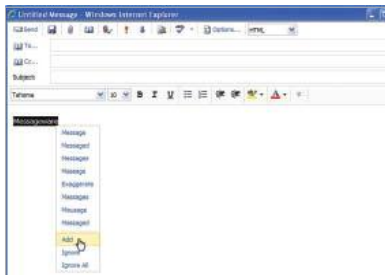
Untitled Message - Windows Internet Explorer

Send

Options...

HTML

To...

Cc...

Subject

Tahoma

10

B

I

U

A

Messagewinn

Message

Messages

Messages

Massage

Exaggerate

Messages

Message

Messages

Add

Ignore

Ignore All